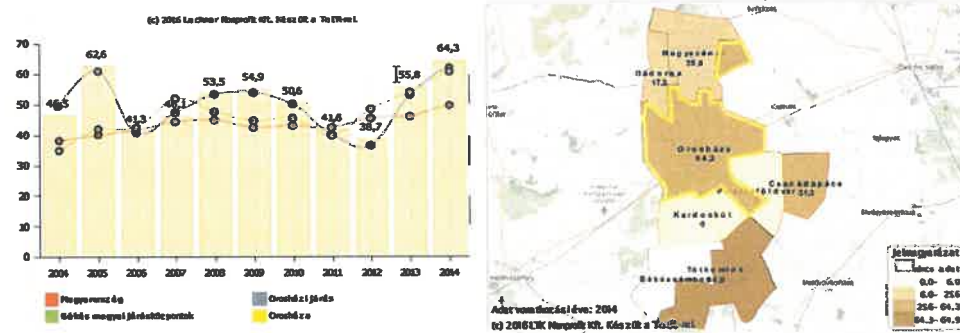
(c) 2016 Lechner Nonprofit Kft. Készült a TeIR-rel

70
60
50
40
30
20
10
0

46,5
62,6
41,3
49,1
53,5
54,9
50,6
41,6
38,7
55,8
64,3

2004 2005 2006 2007 2008 2009 2010 2011 2012 2013 2014

Magyarország
Orosházi járás
Dél-Alföld megyei járásközpontok
Orosháza

Nagyszénás
35,8
Gádoros
17,2
Orosháza
64,3
Csanádapáca
Pusztaföldvár
51,2
Kardoskút
0
Tótkomlós
Békéssámson

Jelmagyarázat
Nincs adat
0,0 - 6,0
6,0 - 25,6
25,6 - 64,3
64,3 - 64,9

Adatvonatkozási év: 2014
(c) 2016 LK Nonprofit Kft. Készült a TeIR-rel